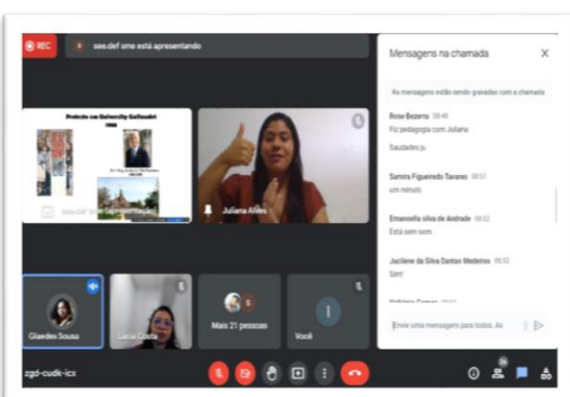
REC

see.def sme está apresentando

Mensagens na chamada

As mensagens estão sendo gravadas com a chamada

Rose Bezerra 08:48
Fiz pedagogia com Juliana

Saudades ju

Samira Figueiredo Tavares 08:51
um minuto

Emanoella silva de Andrade 08:52
Está sem som

Jucilene da Silva Dantas Medeiros 08:52
Sim!

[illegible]

Envie uma mensagem para todos. As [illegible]

Protesto na University Gallaudet

see.def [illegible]

Juliana Alves

Glaedes Sousa

Lucia Costa

Mais 21 pessoas

Você

zgd-cudk-icx

26